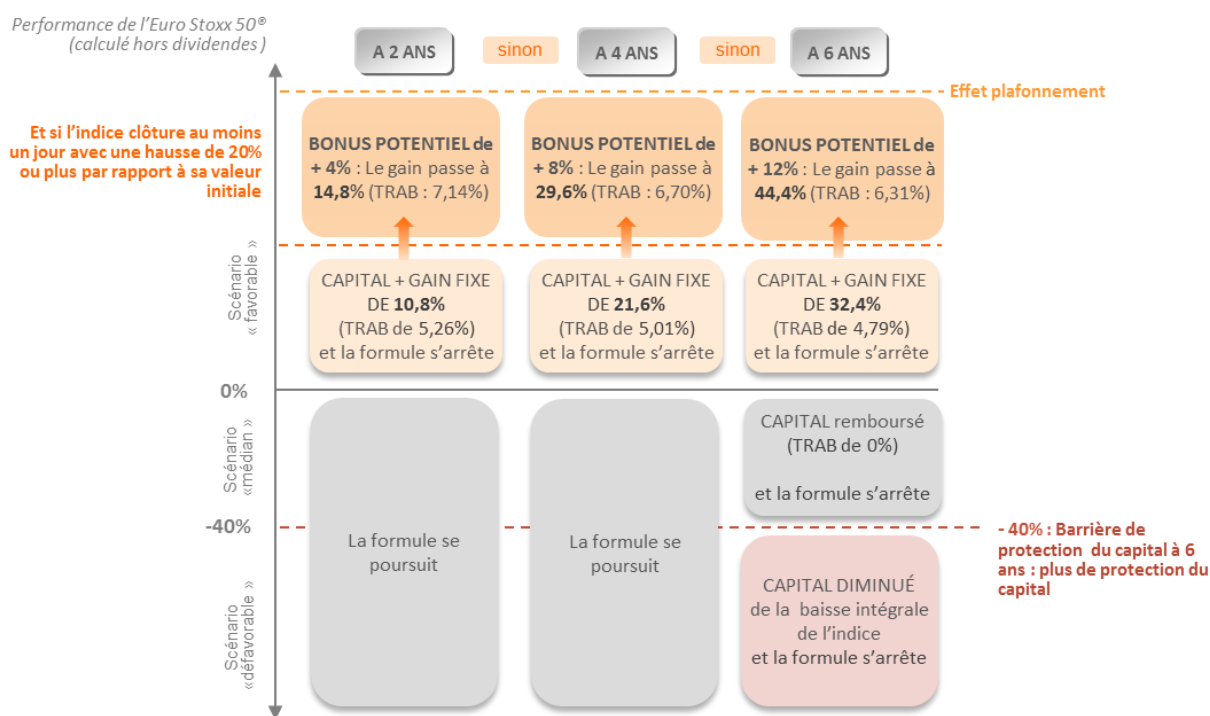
Performance de l'Euro Stoxx 50®
(calculé hors dividendes)

A 2 ANS sinon A 4 ANS sinon A 6 ANS

Effet plafonnement

Et si l'indice clôture au moins un jour avec une hausse de 20% ou plus par rapport à sa valeur initiale

BONUS POTENTIEL de + 4% : Le gain passe à 14,8% (TRAB : 7,14%)

BONUS POTENTIEL de + 8% : Le gain passe à 29,6% (TRAB : 6,70%)

BONUS POTENTIEL de + 12% : Le gain passe à 44,4% (TRAB : 6,31%)

Scénario « favorable »

CAPITAL + GAIN FIXE DE 10,8% (TRAB de 5,26%) et la formule s'arrête

CAPITAL + GAIN FIXE DE 21,6% (TRAB de 5,01%) et la formule s'arrête

CAPITAL + GAIN FIXE DE 32,4% (TRAB de 4,79%) et la formule s'arrête

0%

Scénario «médian »

CAPITAL remboursé (TRAB de 0%)

et la formule s'arrête

-40%

La formule se poursuit

La formule se poursuit

- 40% : Barrière de protection du capital à 6 ans : plus de protection du capital

Scénario «défavorable »

CAPITAL DIMINUÉ de la baisse intégrale de l'indice et la formule s'arrête